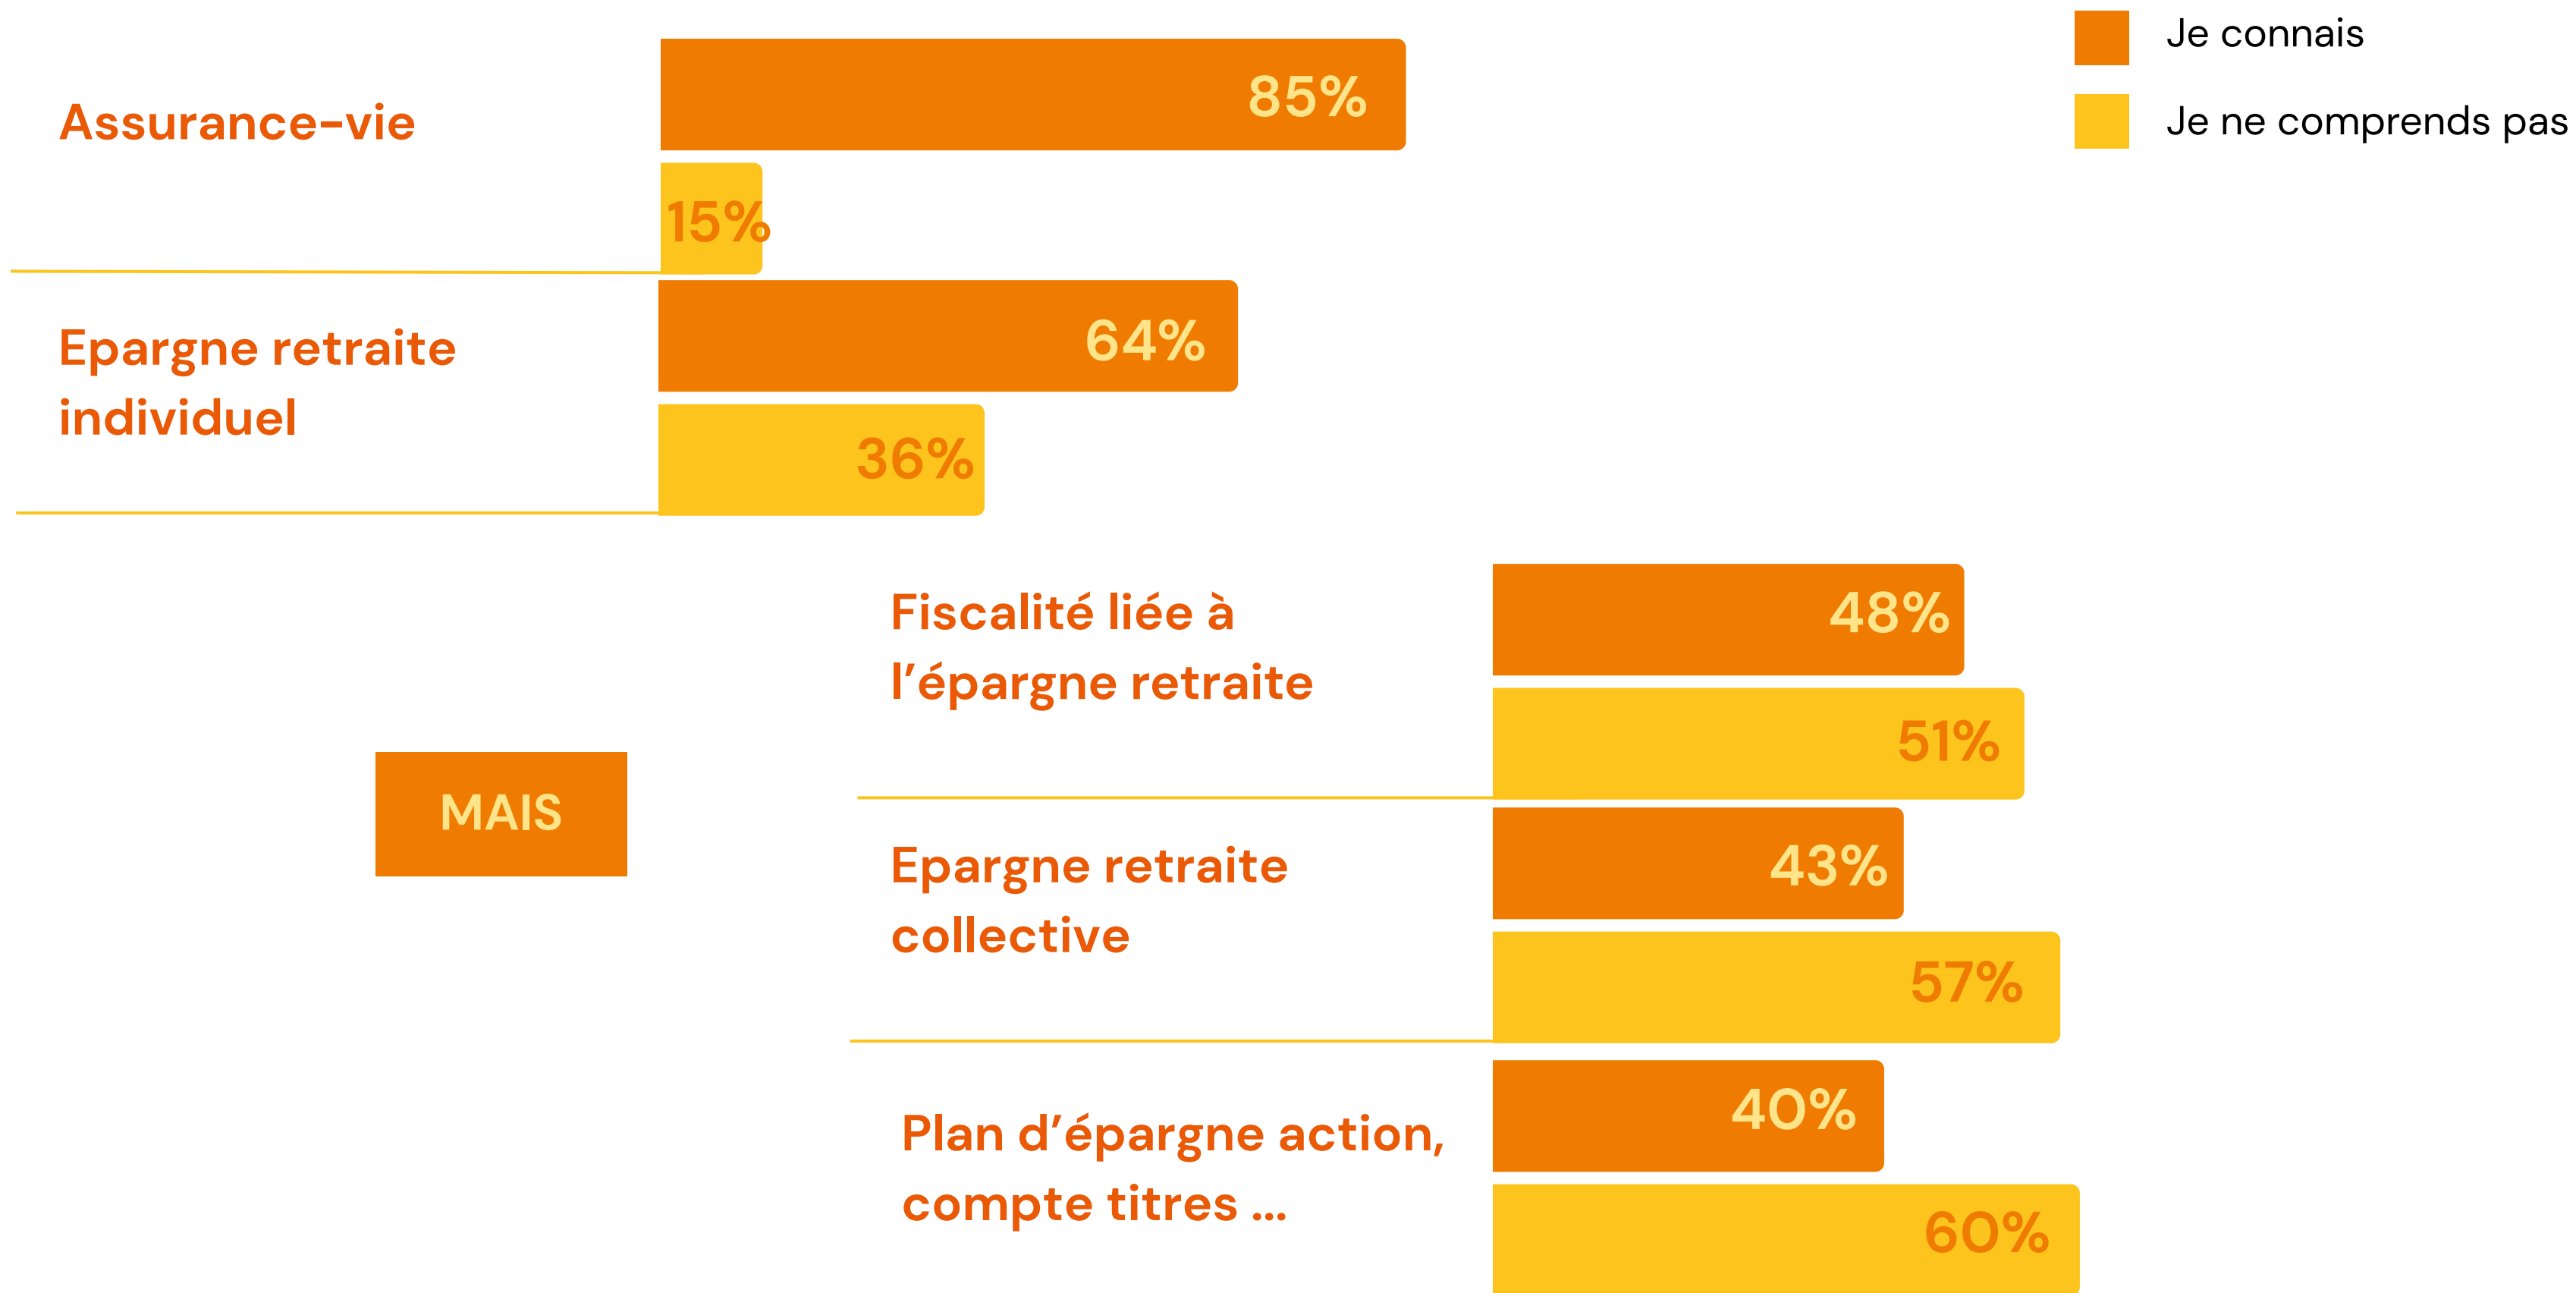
Je connais

Je ne comprends pas

Assurance-vie

85%

15%

Epargne retraite individuel

64%

36%

MAIS

Fiscalité liée à l’épargne retraite

48%

51%

Epargne retraite collective

43%

57%

Plan d’épargne action, compte titres ...

40%

60%